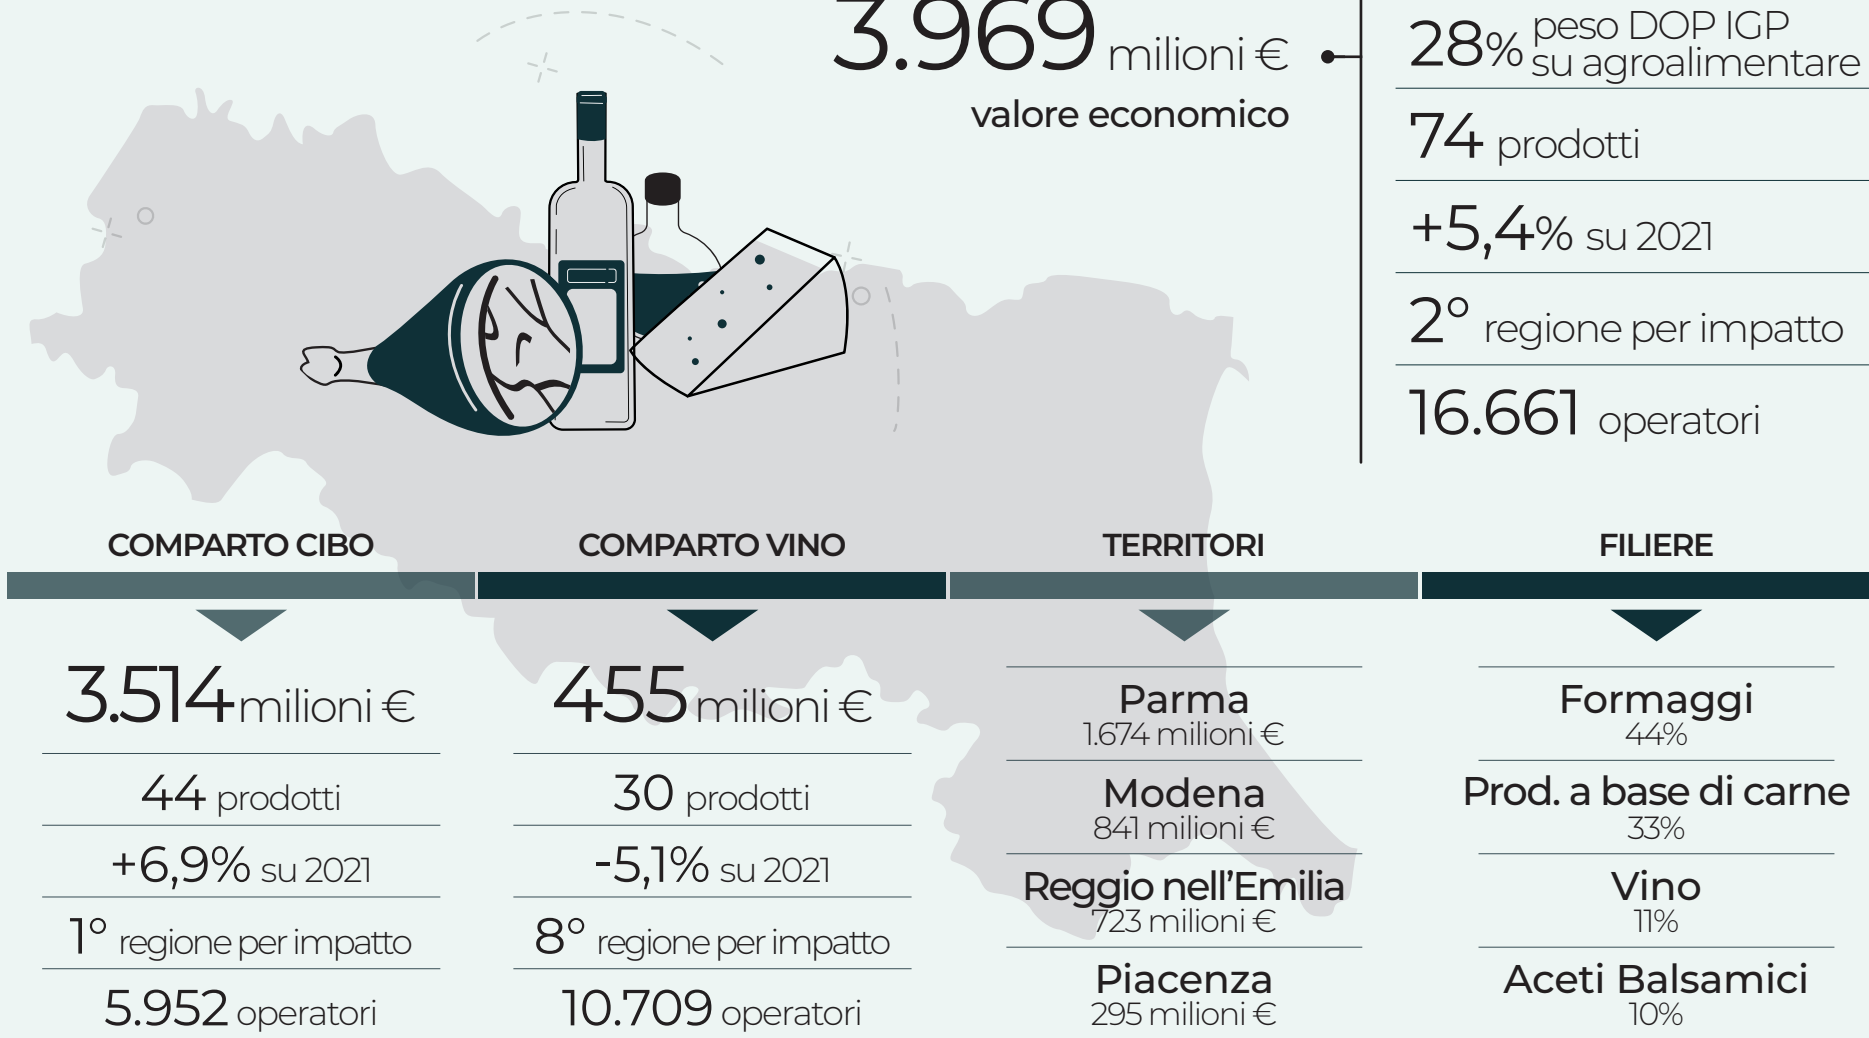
3.969 milioni €
valore economico

28% peso DOP IGP su agroalimentare

74 prodotti

+5,4% su 2021

2° regione per impatto

16.661 operatori

COMPARTO CIBO

3.514 milioni €

44 prodotti

+6,9% su 2021

1° regione per impatto

5.952 operatori

COMPARTO VINO

455 milioni €

30 prodotti

-5,1% su 2021

8° regione per impatto

10.709 operatori

TERRITORI

Parma
1.674 milioni €

Modena
841 milioni €

Reggio nell'Emilia
723 milioni €

Piacenza
295 milioni €

FILIERE

Formaggi
44%

Prod. a base di carne
33%

Vino
11%

Aceti Balsamici
10%